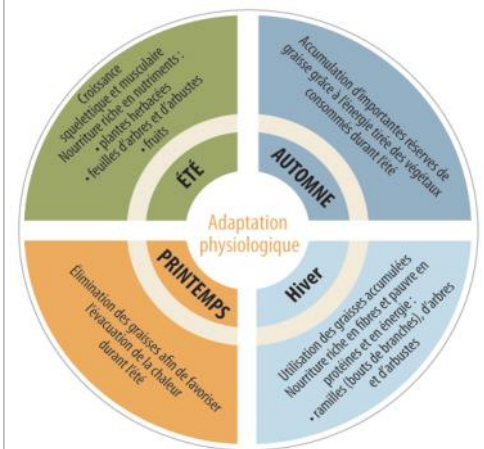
Croissance squelettique et musculaire
Nourriture riche en nutriments :
• plantes herbacées
• feuilles d'arbres et d'arbustes
• fruits

ÉTÉ

Accumulation d'importantes réserves de graisse grâce à l'énergie tirée des végétaux consommés durant l'été

AUTOMNE

Adaptation physiologique

PRINTEMPS

Élimination des graisses afin de favoriser l'évacuation de la chaleur durant l'été

Hiver

Utilisation des graisses accumulées
Nourriture riche en fibres et pauvre en protéines et en énergie :
• ramilles (bouts de branches), d'arbres et d'arbustes